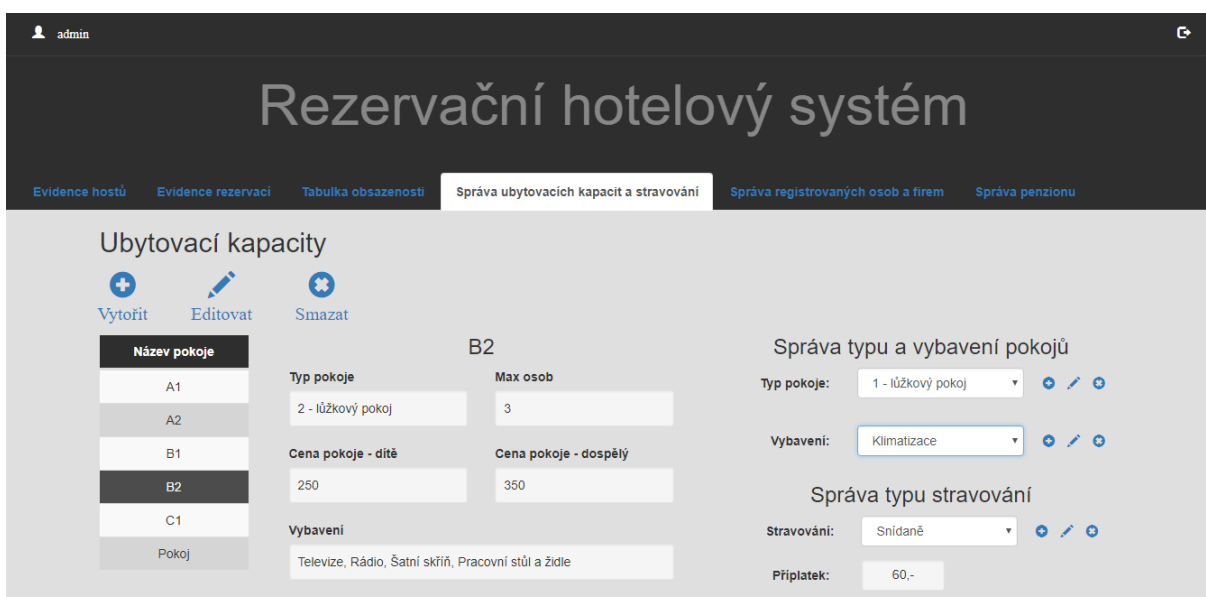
admin

Rezervační hotelový systém

Evidence hostů Evidence rezervací Tabulka obsazenosti Správa ubytovacích kapacit a stravování Správa registrovaných osob a firem Správa penzionu

Ubytovací kapacity

Vytořit Editovat Smazat

| Název pokoje |
|---|
| A1 |
| A2 |
| B1 |
| B2 |
| C1 |
| Pokoj |

B2

Typ pokoje
2 - lůžkový pokoj

Max osob
3

Cena pokoje - dítě
250

Cena pokoje - dospělý
350

Vybavení
Televize, Rádio, Šatní skříň, Pracovní stůl a židle

Správa typu a vybavení pokojů

Typ pokoje: 1 - lůžkový pokoj

Vybavení: Klimatizace

Správa typu stravování

Stravování: Snídaně

Příplatek: 60,-